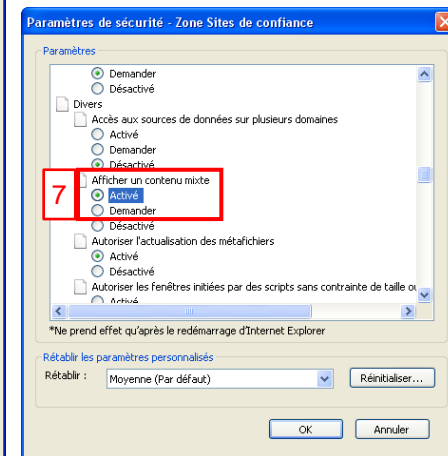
Paramètres de sécurité - Zone Sites de confiance

Paramètres

Demander
Désactivé
Divers
Accès aux sources de données sur plusieurs domaines
Activé
Demander
Désactivé
Afficher un contenu mixte
7
Activé
Demander
Désactivé
Autoriser l'actualisation des métafichiers
Activé
Désactivé
Autoriser les fenêtres initiées par des scripts sans contrainte de taille ou
Activé

*Ne prend effet qu'après le redémarrage d'Internet Explorer

Rétablir les paramètres personnalisés
Rétablir : Moyenne (Par défaut) Réinitialiser...

OK Annuler